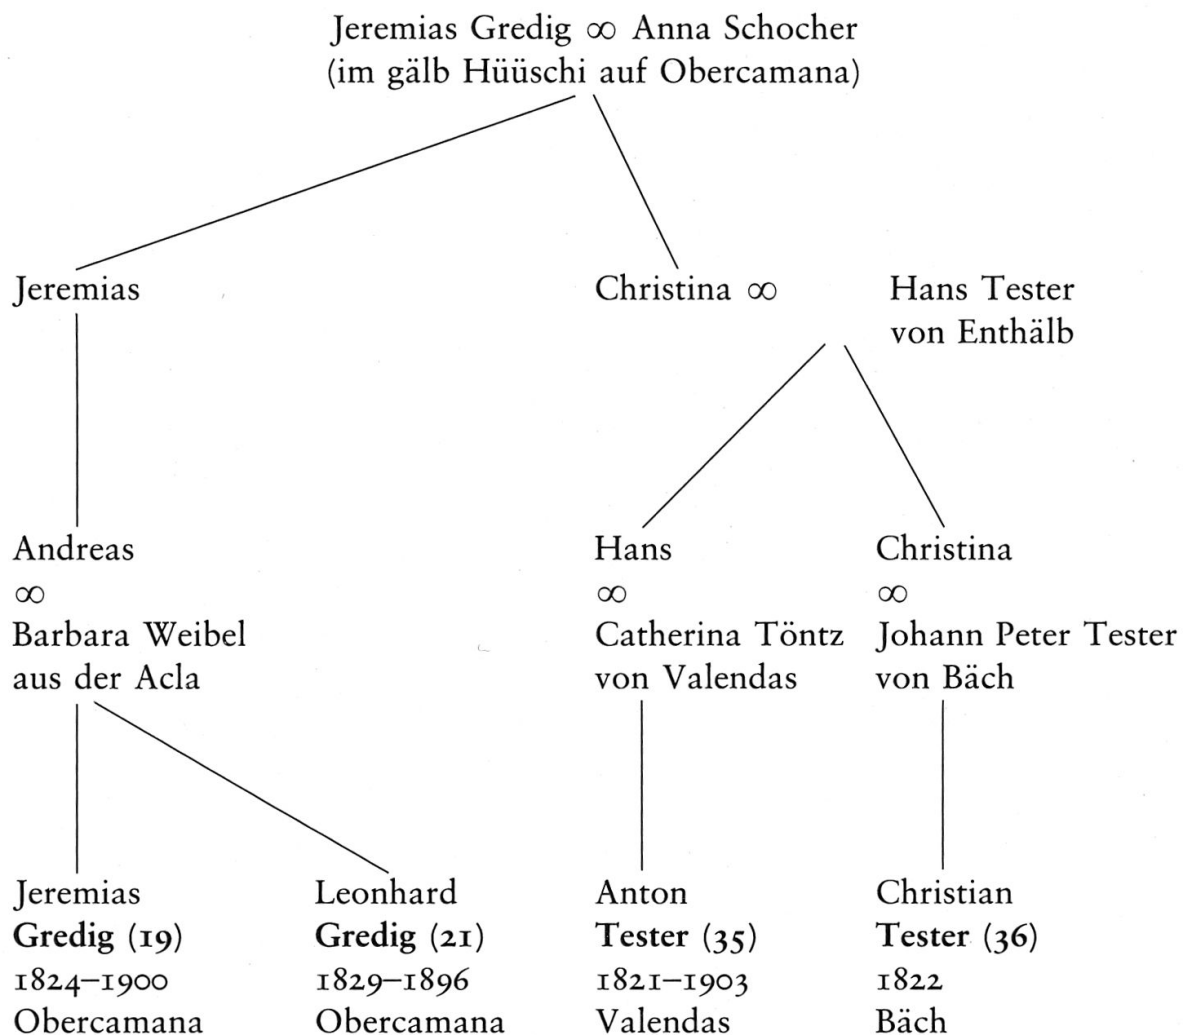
Jeremias Gredig $\infty$ Anna Schocher
(im gälb Hüüschi auf Obercamana)

Jeremias

Christina $\infty$

Hans Tester
von Enthälb

Andreas
$\infty$
Barbara Weibel
aus der Acla

Hans
$\infty$
Catherina Töntz
von Valendas

Christina
$\infty$
Johann Peter Tester
von Bäch

Jeremias
**Gredig** (19)
1824–1900
Obercamana

Leonhard
**Gredig** (21)
1829–1896
Obercamana

Anton
**Tester** (35)
1821–1903
Valendas

Christian
**Tester** (36)
1822
Bäch